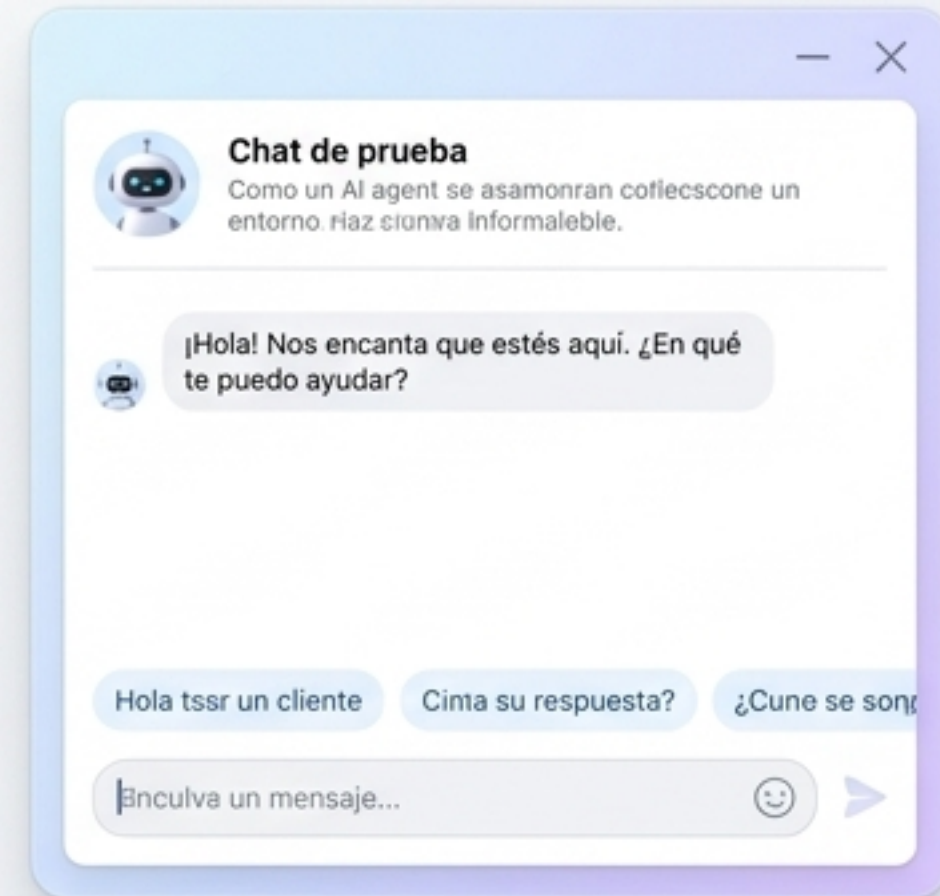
Chat de prueba

Como un AI agent se asamonran coflecscone un entorno. Haz sionva Informaleble.

¡Hola! Nos encanta que estés aquí. ¿En qué te puedo ayudar?

Hola tssr un cliente

Cima su respuesta?

¿Cune se son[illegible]

Enculva un mensaje...